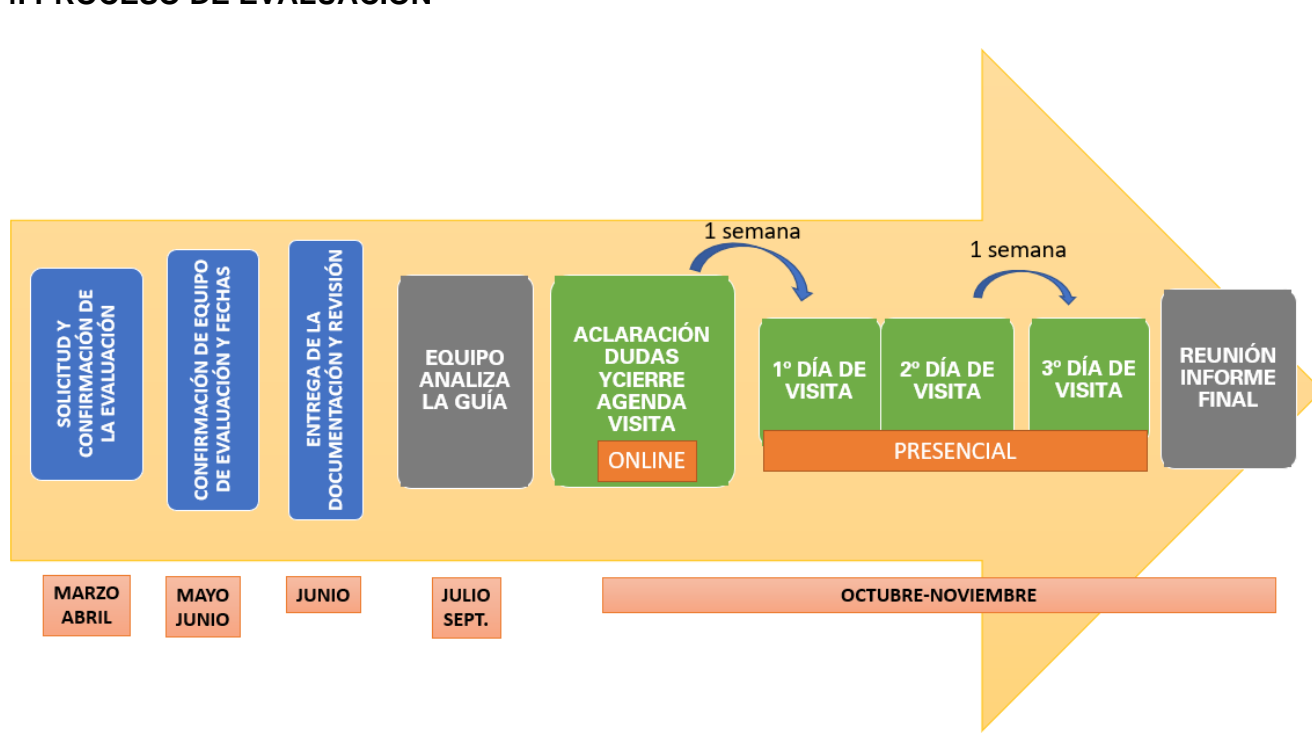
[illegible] PROCESO DE EVALUACIÓN

SOLICITUD Y CONFIRMACIÓN DE LA EVALUACIÓN

CONFIRMACIÓN DE EQUIPO DE EVALUACIÓN Y FECHAS

ENTREGA DE LA DOCUMENTACIÓN Y REVISIÓN

EQUIPO ANALIZA LA GUÍA

ACLARACIÓN DUDAS YCIERRE AGENDA VISITA

ONLINE

1 semana

1º DÍA DE VISITA

2º DÍA DE VISITA

1 semana

3º DÍA DE VISITA

PRESENCIAL

REUNIÓN INFORME FINAL

MARZO ABRIL

MAYO JUNIO

JUNIO

JULIO SEPT.

OCTUBRE-NOVIEMBRE